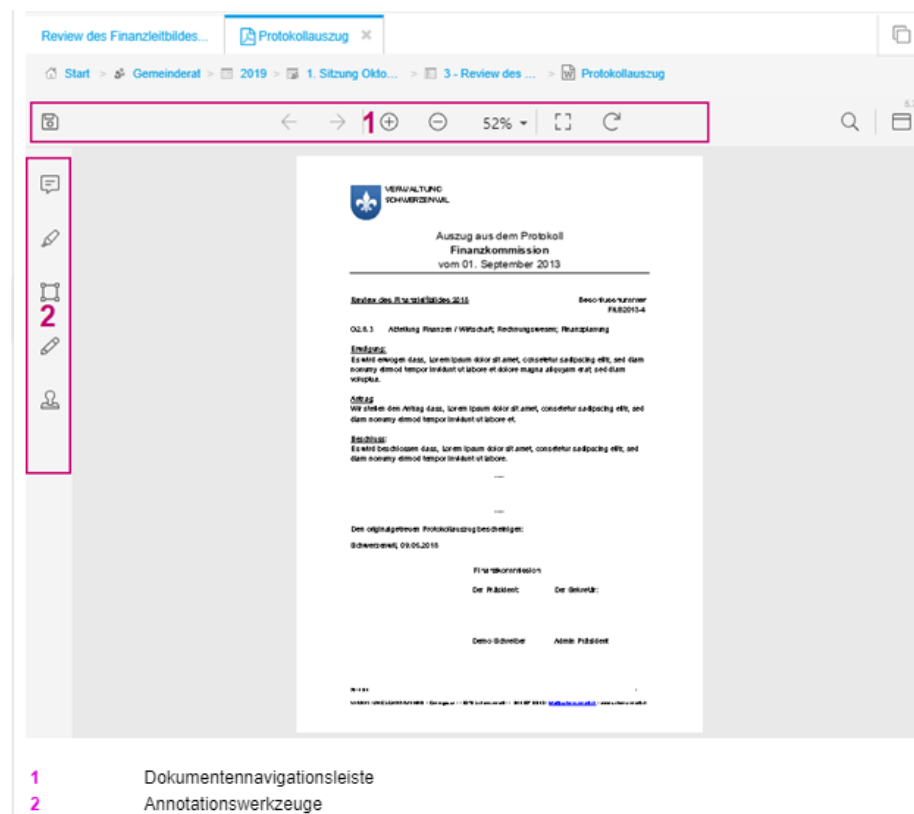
Review des Finanzleitbildes... Protokollauszug ×

Start > Gemeinderat > 2019 > 1. Sitzung Okto... > 3 - Review des ... > Protokollauszug

1 52%

2

VERWALTUNG SCHWERZENWIL

Auszug aus dem Protokoll
Finanzkommission
vom 01. September 2013

Review des Finanzleitbildes 2015 Beschlussnummer FKB2013-4

O2.6.3 Abteilung Finanzen / Wirtschaft; Rechnungswesen; Finanzplanung

Erwägung:
Es wird erwogen dass, lorem ipsum dolor sit amet, consetetur sadipscing elitr, sed diam nonumy eirmod tempor invidunt ut labore et dolore magna aliquyam erat, sed diam voluptua.

Antrag:
Wir stellen den Antrag dass, lorem ipsum dolor sit amet, consetetur sadipscing elitr, sed diam nonumy eirmod tempor invidunt ut labore et.

Beschluss:
Es wird beschlossen dass, lorem ipsum dolor sit amet, consetetur sadipscing elitr, sed diam nonumy eirmod tempor invidunt ut labore et.

Den originalgetreuen Protokollauszug bescheinigen:

Schwerzenwil, 09.05.2015

Finanzkommission

Der Präsident: Der Sekretär:

Demo Schreiber Admin Präsident

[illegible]

1 Dokumentennavigationsleiste
2 Annotationswerkzeuge